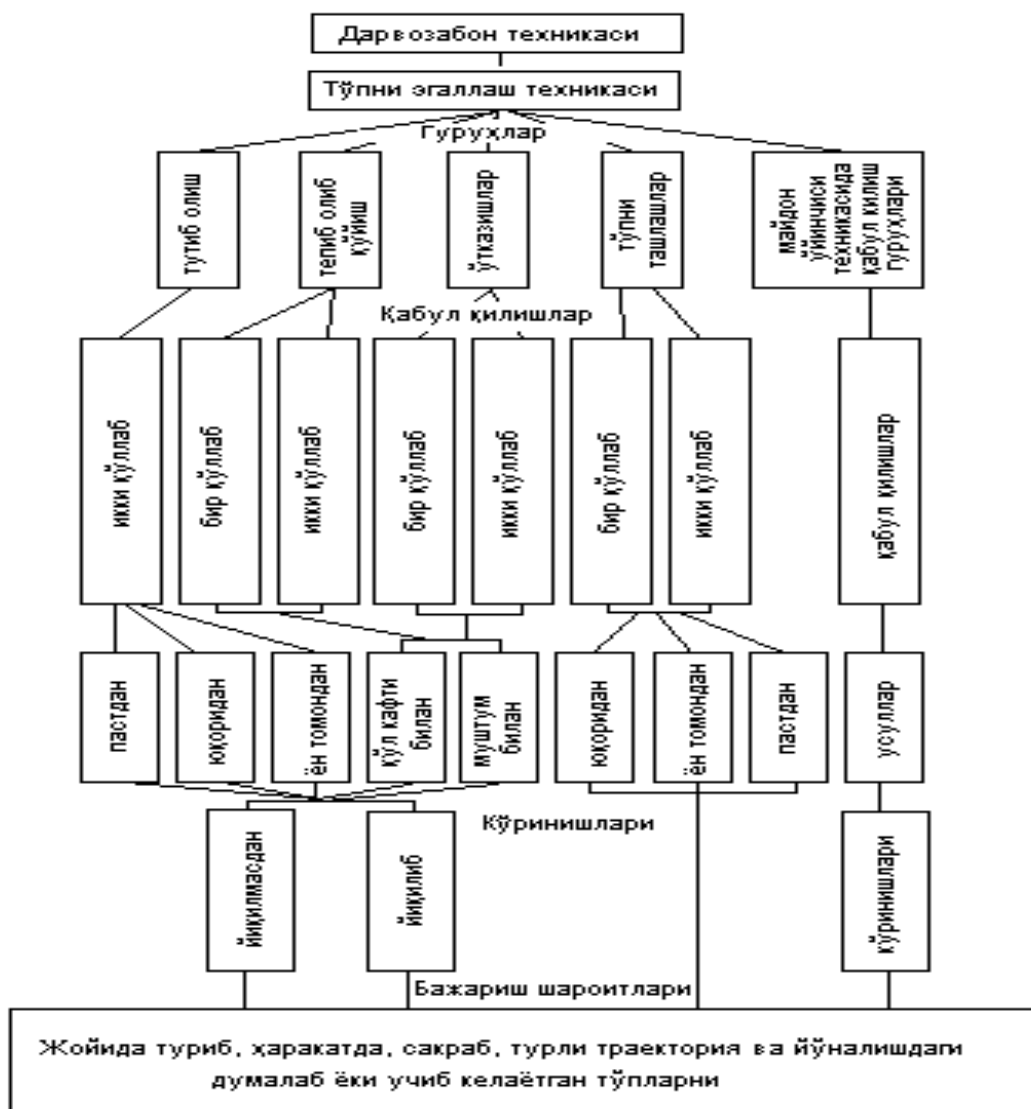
Дарвозабон техникаси

Тўпни эгаллаш техникаси

Гуруҳлар

тутиб олиш

тепиб олиб қўйиш

ўтказишлар

тўпни ташлашлар

майдон ўйинчиси техникасида қабул қилиш гуруҳлари

Қабул қилишлар

икки қўллаб

бир қўллаб

икки қўллаб

бир қўллаб

икки қўллаб

бир қўллаб

икки қўллаб

қабул қилишлар

пастдан

юқоридан

ён томондан

қўл кафти билан

муштум билан

юқоридан

ён томондан

пастдан

усуллар

Кўринишлари

йиқилмасдан

йиқилиб

кўринишлари

Бажариш шароитлари

Жойида туриб, ҳаракатда, сакраб, турли траектория ва йўналишдаги думалаб ёки учиб келаётган тўпларни